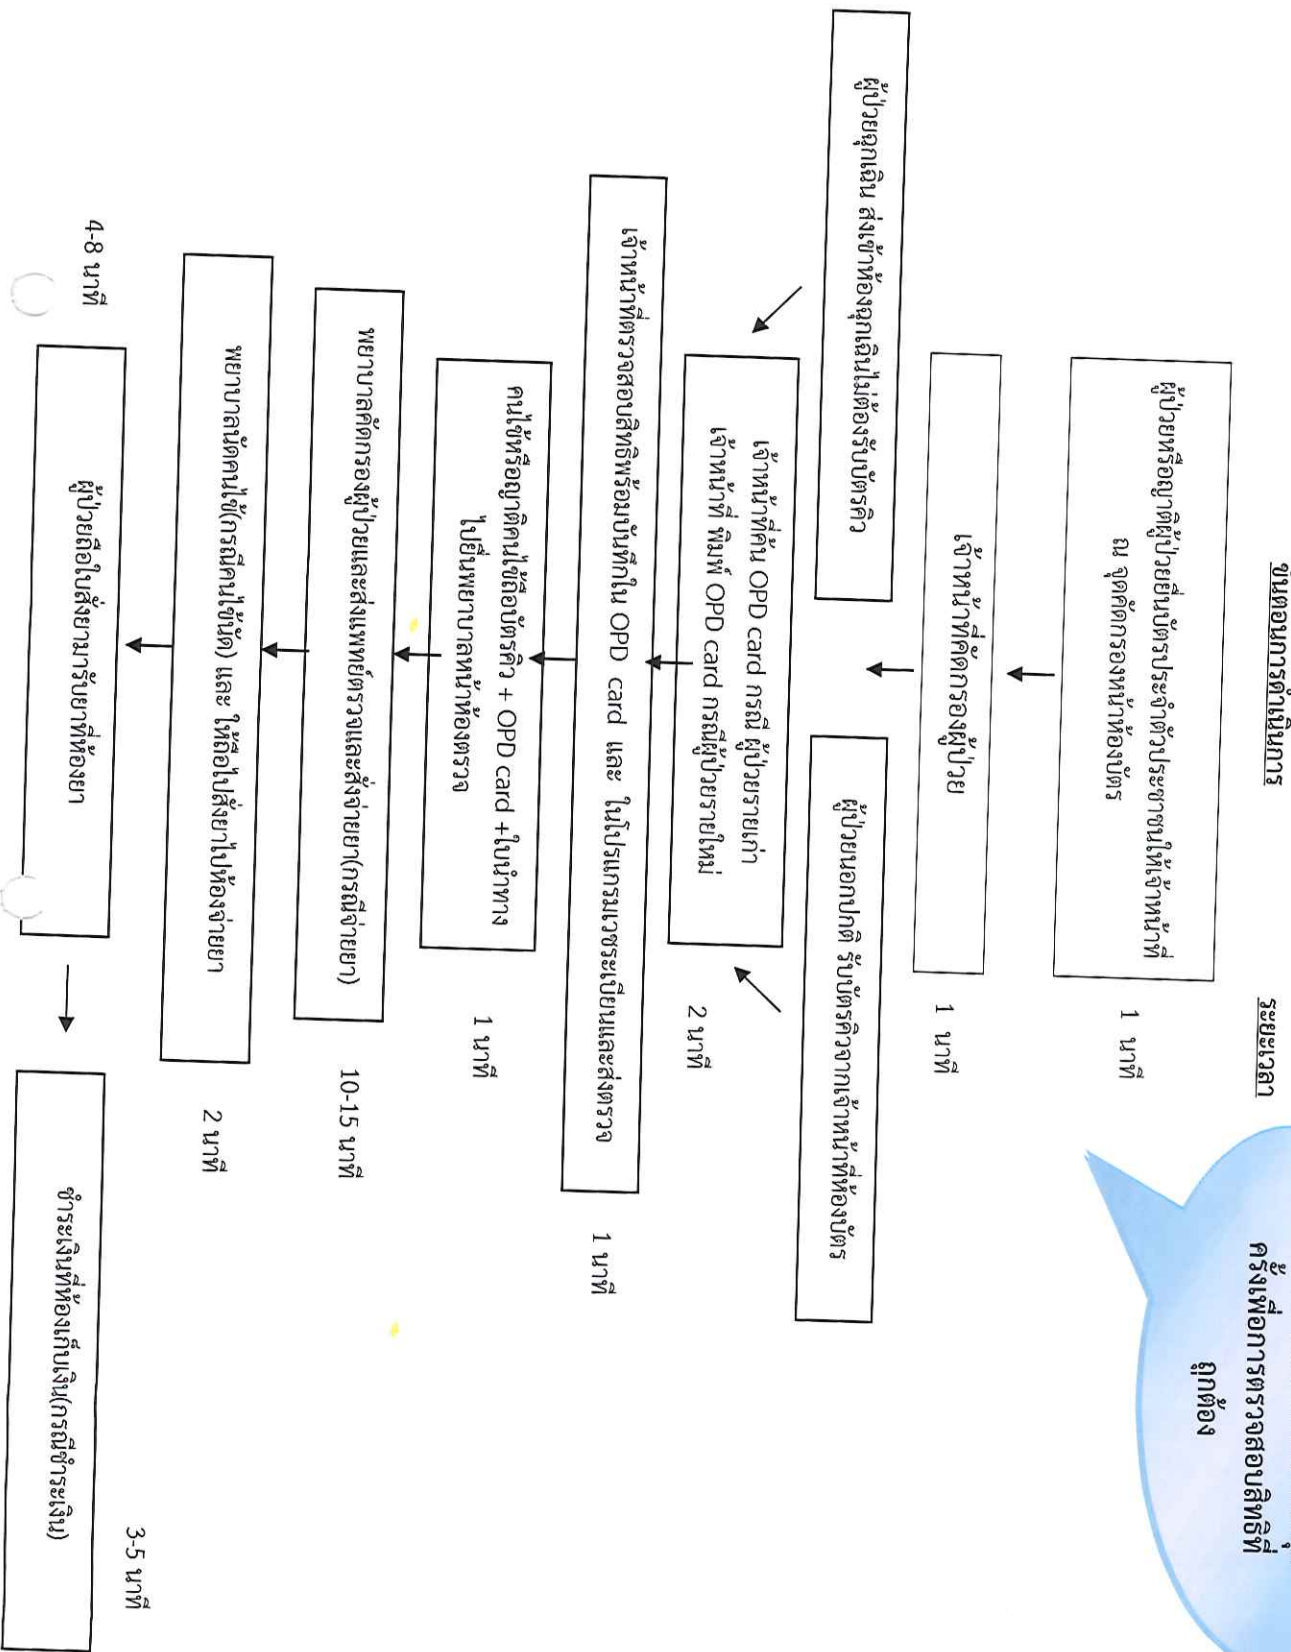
ขั้นตอนการดำเนินการ

ระยะเวลา

ครั้งเพื่อการตรวจสอบสิทธิที่ถูกต้อง

ผู้ป่วยหรือญาติผู้ป่วยยื่นบัตรประจำตัวประชาชนให้เจ้าหน้าที่ ณ จุดคัดกรองหน้าห้องบัตร

1 นาที

เจ้าหน้าที่คัดกรองผู้ป่วย

1 นาที

ผู้ป่วยฉุกเฉิน ส่งเข้าห้องฉุกเฉินไม่ต้องรับบัตรคิว

ผู้ป่วยนอกปกติ รับบัตรคิวจากเจ้าหน้าที่ห้องบัตร

เจ้าหน้าที่ค้น OPD card กรณี ผู้ป่วยรายเก่า เจ้าหน้าที่ พิมพ์ OPD card กรณีผู้ป่วยรายใหม่

2 นาที

เจ้าหน้าที่ตรวจสอบสิทธิพร้อมบันทึกใน OPD card และ ในโปรแกรมเวชระเบียนและส่งตรวจ

1 นาที

คนไข้หรือญาติคนไข้ถือบัตรคิว + OPD card +ใบนำทาง ไปยื่นพยาบาลหน้าห้องตรวจ

1 นาที

พยาบาลคัดกรองผู้ป่วยและส่งแพทย์ตรวจและสั่งจ่ายยา(กรณีจ่ายยา)

10-15 นาที

พยาบาลนัดคนไข้(กรณีคนไข้นัด) และ ให้ถือใบสั่งยาไปห้องจ่ายยา

2 นาที

ผู้ป่วยถือใบสั่งยามารับยาที่ห้องยา

4-8 นาที

ชำระเงินที่ห้องเก็บเงิน(กรณีชำระเงิน)

3-5 นาที